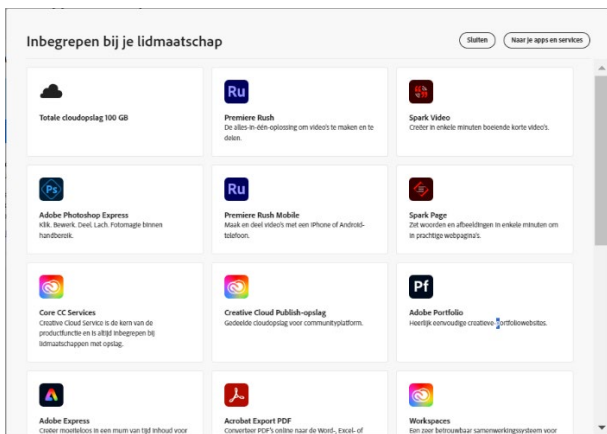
Inbegrepen bij je lidmaatschap

Sluiten

Naar je apps en services

Totale cloudopslag 100 GB

Ru

Premiere Rush

De alles-in-één-oplossing om video's te maken en te delen.

Spark Video

Creëer in enkele minuten boeiende korte video's.

Ps

Adobe Photoshop Express

Klik. Bewerk. Deel. Lach. Fotomagie binnen handbereik.

Ru

Premiere Rush Mobile

Maak en deel video's met een iPhone of Android-telefoon.

Spark Page

Zet woorden en afbeeldingen in enkele minuten om in prachtige webpagina's.

Core CC Services

Creative Cloud Service is de kern van de productfunctie en is altijd inbegrepen bij lidmaatschappen met opslag.

Creative Cloud Publish-opslag

Gedeelde cloudopslag voor communityplatform.

Pf

Adobe Portfolio

Heerlijk eenvoudige creatieve portfoliowebsites.

Adobe Express

Creëer moeiteloos in een mum van tijd inhoud voor

Acrobat Export PDF

Converteer PDF's online naar de Word-, Excel- of

Workspaces

Een zeer betrouwbaar samenwerkingssysteem voor